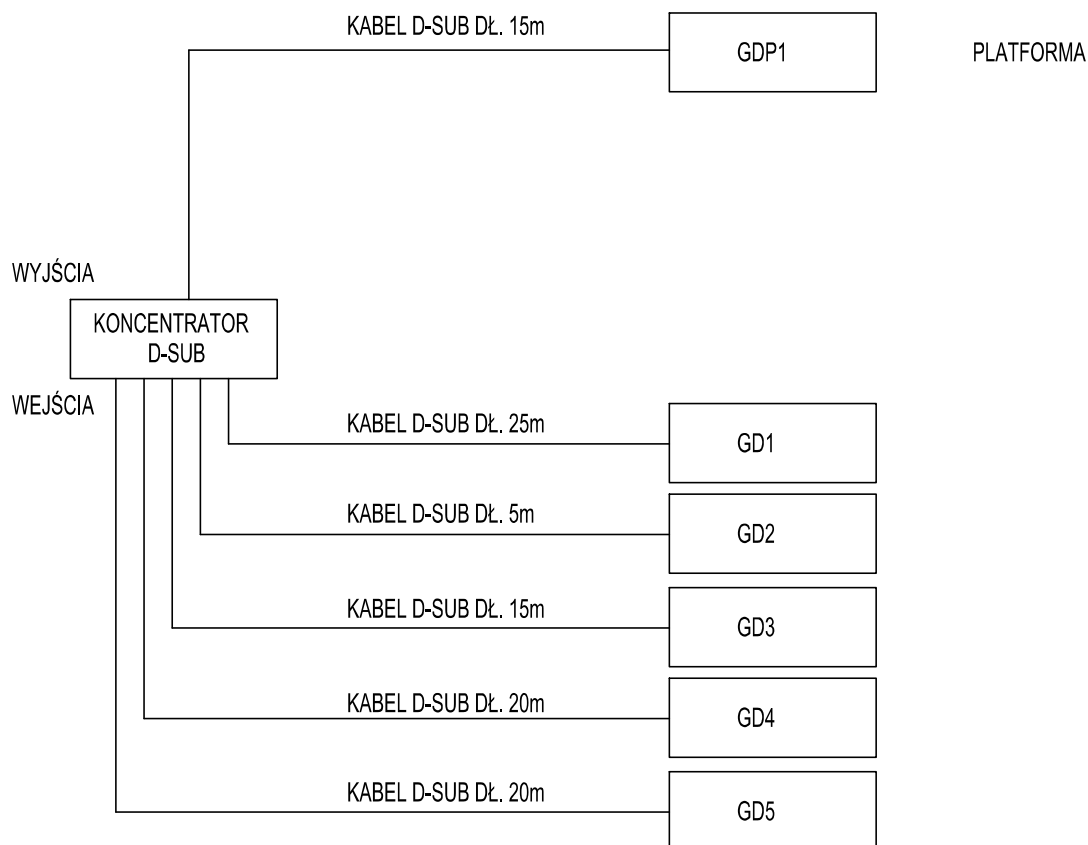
KABEL D-SUB DŁ. 15m

GDP1

PLATFORMA

WYJŚCIA

KONCENTRATOR D-SUB

WEJŚCIA

KABEL D-SUB DŁ. 25m

GD1

KABEL D-SUB DŁ. 5m

GD2

KABEL D-SUB DŁ. 15m

GD3

KABEL D-SUB DŁ. 20m

GD4

KABEL D-SUB DŁ. 20m

GD5